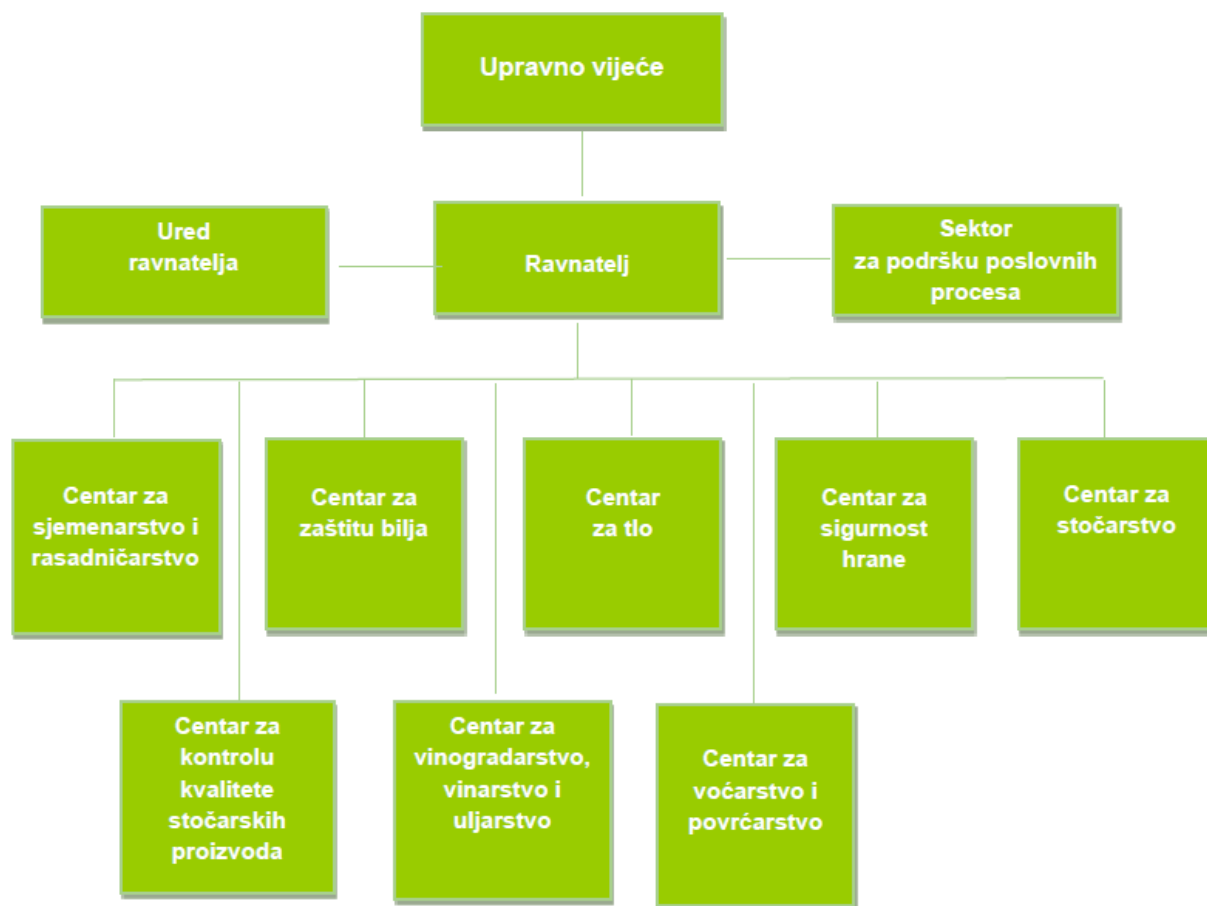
Upravno vijeće

Ured ravnatelja

Ravnatelj

Sektor za podršku poslovnih procesa

Centar za sjemenarstvo i rasadničarstvo

Centar za zaštitu bilja

Centar za tlo

Centar za sigurnost hrane

Centar za stočarstvo

Centar za kontrolu kvalitete stočarskih proizvoda

Centar za vinogradarstvo, vinarstvo i uljarstvo

Centar za voćarstvo i povrćarstvo